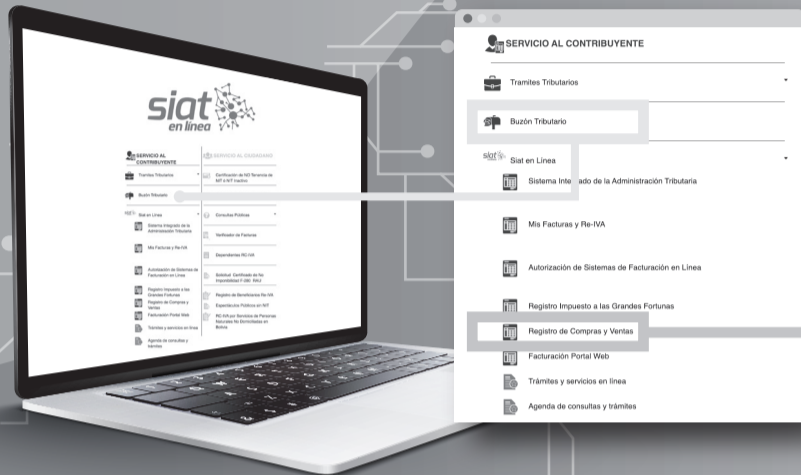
siat en línea

SERVICIO AL CONTRIBUYENTE

Tramites Tributarios

Buzón Tributario

Siat en Línea

Sistema Integrado de la Administración Tributaria

Mis Facturas y Re-IVA

Autorización de Sistemas de Facturación en Línea

Registro Impuesto a las Grandes Fortunas

Registro de Compras y Ventas

Facturación Portal Web

Trámites y servicios en línea

Agenda de consultas y trámites

SERVICIO AL CIUDADANO

Certificación de NO Tenencia de NIT o NIT Inactivo

Consultas Públicas

Verificador de Facturas

Dependientes RC-IVA

Solicitud Certificado de No Imponibilidad F-380 RAU

Registro de Beneficiarios Re-IVA

Expedientes Públicos en NIT

RC-IVA por Servicios de Personas Naturales No Domiciliadas en Bolivia